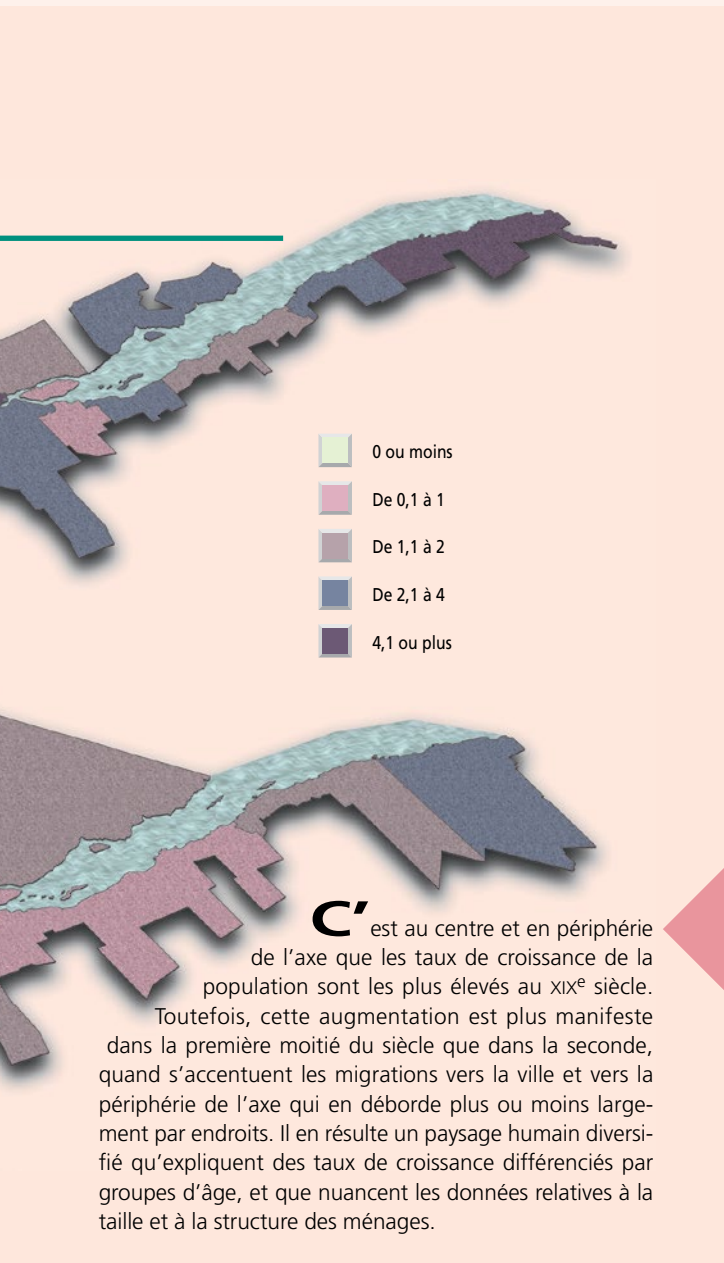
0 ou moins

De 0,1 à 1

De 1,1 à 2

De 2,1 à 4

4,1 ou plus

C'est au centre et en périphérie de l'axe que les taux de croissance de la population sont les plus élevés au XIX$^{e}$ siècle. Toutefois, cette augmentation est plus manifeste dans la première moitié du siècle que dans la seconde, quand s'accentuent les migrations vers la ville et vers la périphérie de l'axe qui en déborde plus ou moins largement par endroits. Il en résulte un paysage humain diversifié qu'expliquent des taux de croissance différenciés par groupes d'âge, et que nuancent les données relatives à la taille et à la structure des ménages.